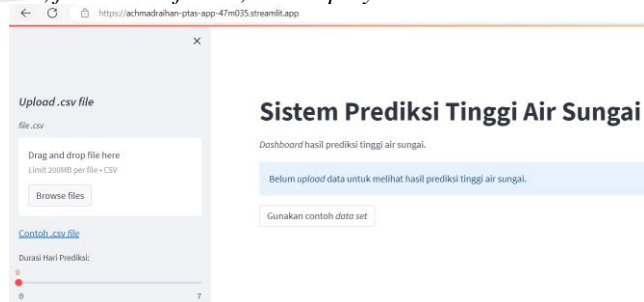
https://achmadraihan-ptas-app-47m035.streamlit.app

×

Upload .csv file

file .csv

Drag and drop file here

Limit 200MB per file • CSV

Browse files

Contoh .csv file

Durasi Hari Prediksi:

0

0

7

Sistem Prediksi Tinggi Air Sungai

Dashboard hasil prediksi tinggi air sungai.

Belum upload data untuk melihat hasil prediksi tinggi air sungai.

Gunakan contoh data set